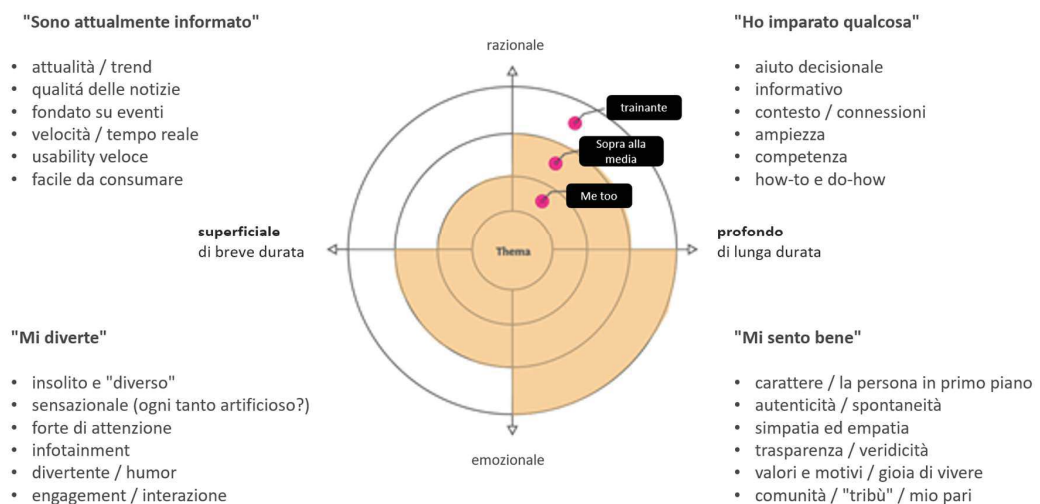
"Sono attualmente informato"

- attualità / trend
- qualitá delle notizie
- fondato su eventi
- velocità / tempo reale
- usability veloce
- facile da consumare

razionale

"Ho imparato qualcosa"

- aiuto decisionale
- informativo
- contesto / connessioni
- ampiezza
- competenza
- how-to e do-how

trainante

Sopra alla media

Me too

superficiale
di breve durata

Thema

profondo
di lunga durata

"Mi diverte"

- insolito e "diverso"
- sensazionale (ogni tanto artificioso?)
- forte di attenzione
- infotainment
- divertente / humor
- engagement / interazione

emozionale

"Mi sento bene"

- carattere / la persona in primo piano
- autenticità / spontaneità
- simpatia ed empatia
- trasparenza / veridicità
- valori e motivi / gioia di vivere
- comunità / "tribù" / mio pari